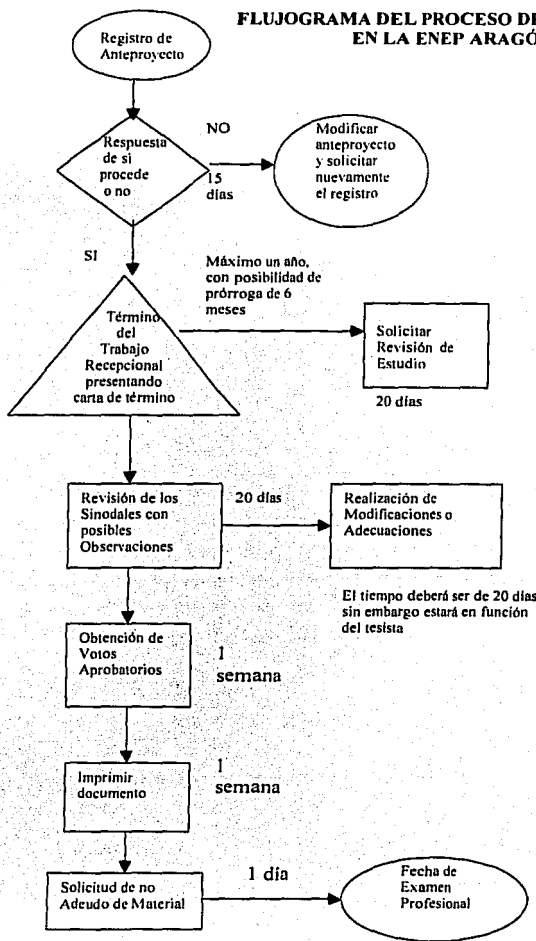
FLUJOGRAMA DEL PROCESO DE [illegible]
EN LA ENEP ARAGÓ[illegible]

Registro de Anteproyecto

Respuesta de si procede o no

NO

15 días

Modificar anteproyecto y solicitar nuevamente el registro

SI

Máximo un año, con posibilidad de prórroga de 6 meses

Término del Trabajo Recepcional presentando carta de término

Solicitar Revisión de Estudio

20 días

Revisión de los Sinodales con posibles Observaciones

20 días

Realización de Modificaciones o Adecuaciones

El tiempo deberá ser de 20 días sin embargo estará en función del tesista

Obtención de Votos Aprobatorios

1 semana

Imprimir documento

1 semana

Solicitud de no Adeudo de Material

1 día

Fecha de Examen Profesional